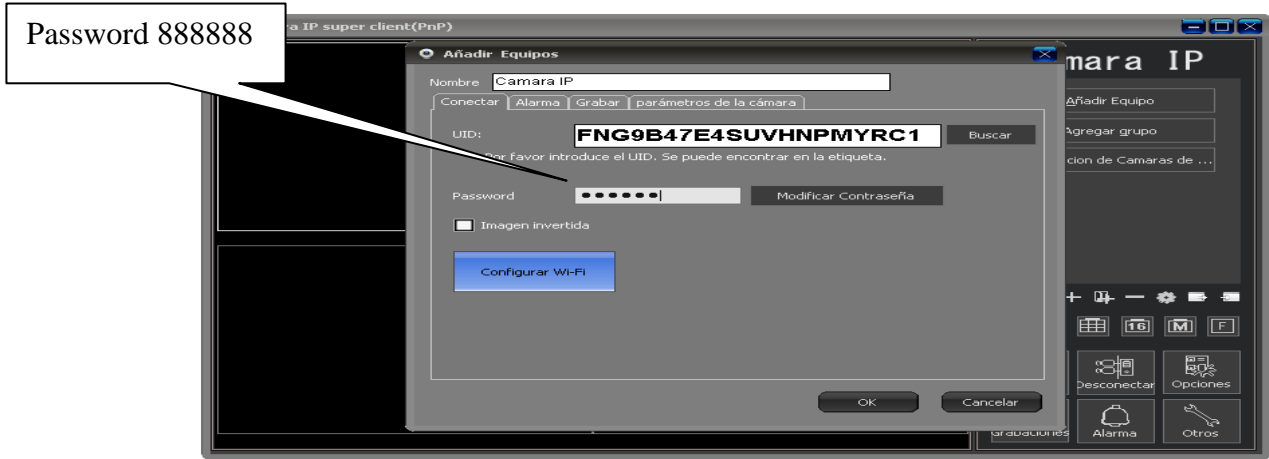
Password 888888

a IP super client(PnP)

Añadir Equipos

Nombre Camara IP

Conectar | Alarma | Grabar | parámetros de la cámara

UID: FNG9B47E4SUVHNPMYRC1 Buscar

Por favor introduce el UID. Se puede encontrar en la etiqueta.

Password •••••• Modificar Contraseña

Imagen invertida

Configurar Wi-Fi

OK Cancelar

mara IP

Añadir Equipo

Agregar grupo

cion de Camaras de ...

16 M F

Desconectar Opciones

Grabaciones Alarma Otros